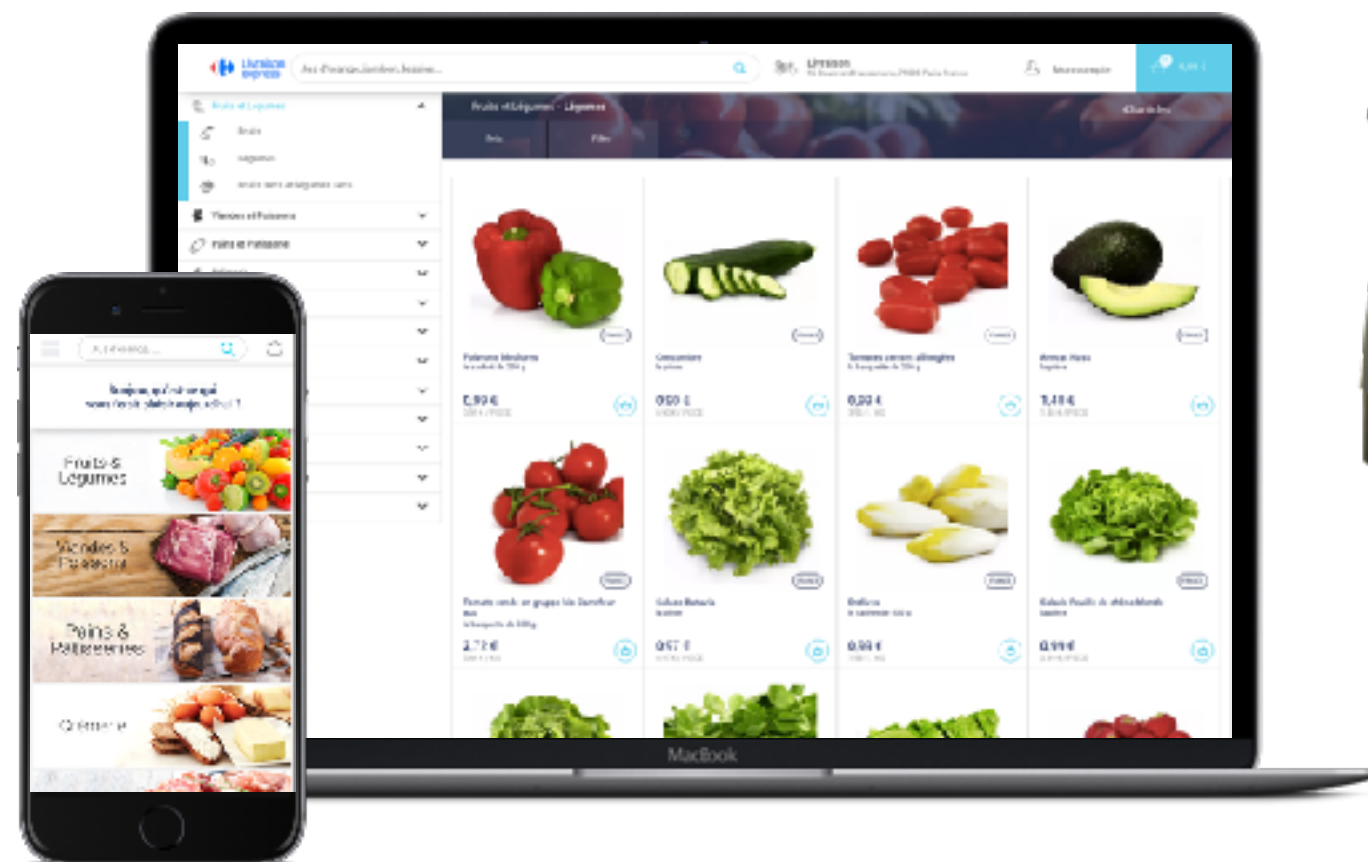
Livraison express

Livraison

Fruits et Légumes

Fruits

Légumes

Viandes et Poissons

Pains et Pâtisseries

Fruits et Légumes - Légumes

Poivrons bicolores

Concombre

Tomates cerises allongées

Avocat Hass

Tomate ronde en grappe

Salade Batavia

Endives

Salade Feuille de chêne blonde

MacBook

Fruits & Légumes

Viandes & Poissons

Pains & Pâtisseries

Crèmerie